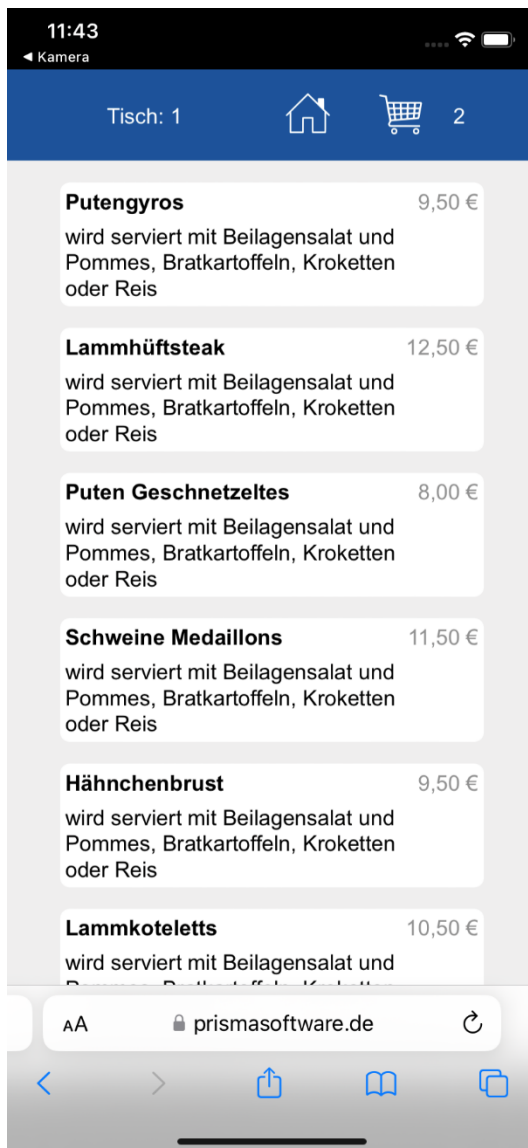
11:43
◀ Kamera

Tisch: 1 2

Putengyros 9,50 €
wird serviert mit Beilagensalat und Pommes, Bratkartoffeln, Kroketten oder Reis

Lammhüftsteak 12,50 €
wird serviert mit Beilagensalat und Pommes, Bratkartoffeln, Kroketten oder Reis

Puten Geschnetzeltes 8,00 €
wird serviert mit Beilagensalat und Pommes, Bratkartoffeln, Kroketten oder Reis

Schweine Medaillons 11,50 €
wird serviert mit Beilagensalat und Pommes, Bratkartoffeln, Kroketten oder Reis

Hähnchenbrust 9,50 €
wird serviert mit Beilagensalat und Pommes, Bratkartoffeln, Kroketten oder Reis

Lammkoteletts 10,50 €
wird serviert mit Beilagensalat und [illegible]

AA prismasoftware.de